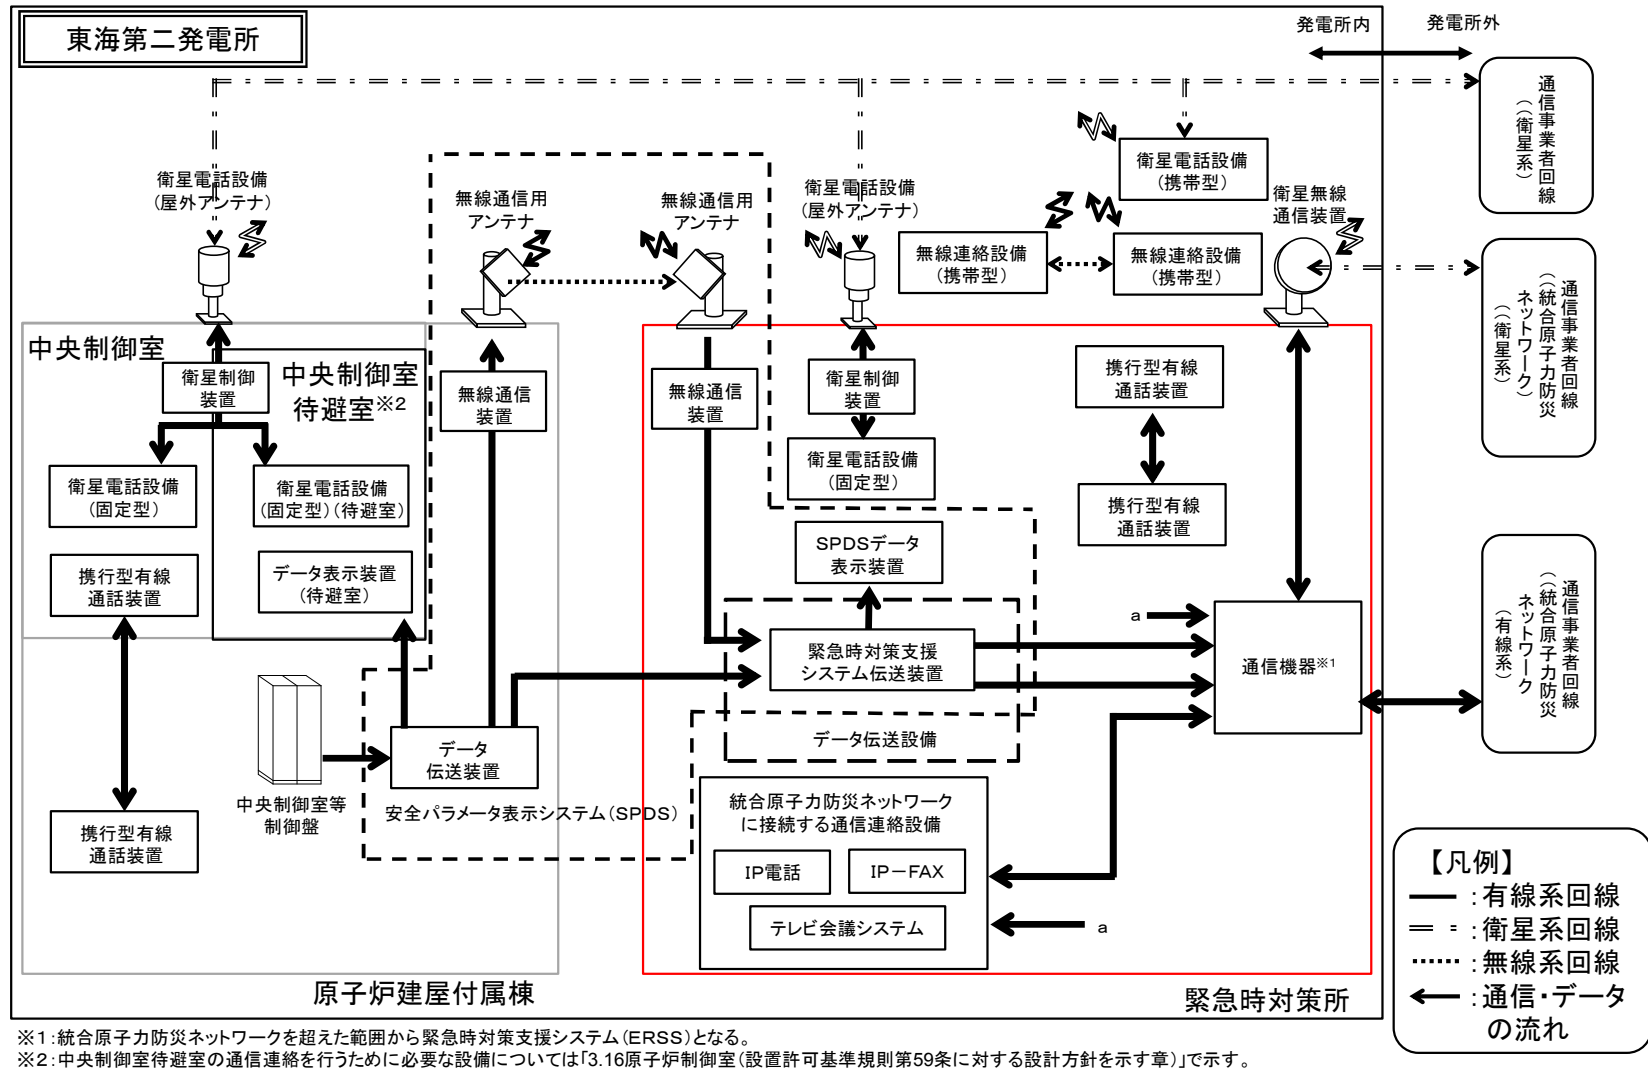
東海第二発電所

発電所内

発電所外

通信事業者回線（衛星系）

衛星電話設備（屋外アンテナ）

無線通信用アンテナ

無線通信用アンテナ

衛星電話設備（屋外アンテナ）

衛星電話設備（携帯型）

衛星無線通信装置

無線連絡設備（携帯型）

無線連絡設備（携帯型）

通信事業者回線（統合原子力防災ネットワーク）（衛星系）

中央制御室

衛星制御装置

中央制御室待避室※2

無線通信装置

無線通信装置

衛星制御装置

携行型有線通話装置

衛星電話設備（固定型）

衛星電話設備（固定型）（待避室）

衛星電話設備（固定型）

携行型有線通話装置

SPDSデータ表示装置

携行型有線通話装置

データ表示装置（待避室）

a

緊急時対策支援システム伝送装置

通信機器※1

通信事業者回線（統合原子力防災ネットワーク）（有線系）

データ伝送設備

中央制御室等制御盤

データ伝送装置

安全パラメータ表示システム（SPDS）

統合原子力防災ネットワークに接続する通信連絡設備

携行型有線通話装置

IP電話

IP−FAX

テレビ会議システム

a

【凡例】
：有線系回線
：衛星系回線
：無線系回線
：通信・データの流れ

原子炉建屋付属棟

緊急時対策所

※1：統合原子力防災ネットワークを超えた範囲から緊急時対策支援システム（ERSS）となる。
※2：中央制御室待避室の通信連絡を行うために必要な設備については「3.16原子炉制御室（設置許可基準規則第59条に対する設計方針を示す章）」で示す。